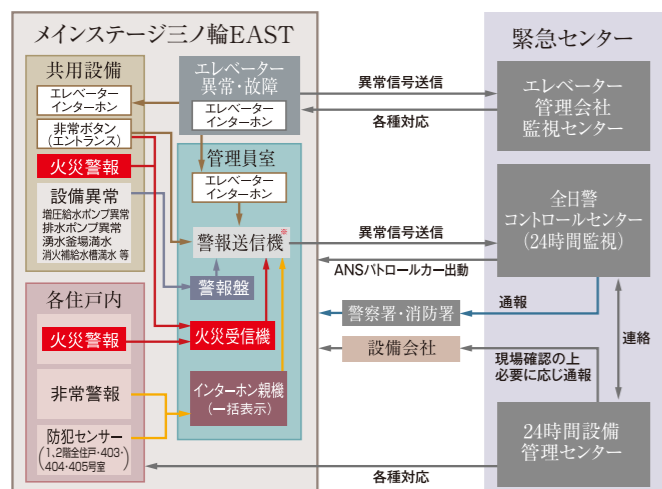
メインステージ三ノ輪EAST

共用設備

エレベーター インターホン

非常ボタン (エントランス)

火災警報

設備異常
増圧給水ポンプ異常
排水ポンプ異常
湧水釜場満水
消火補給水槽満水 等

エレベーター 異常・故障

エレベーター インターホン

管理員室

エレベーター インターホン

警報送信機※

警報盤

火災受信機

インターホン親機 (一括表示)

各住戸内

火災警報

非常警報

防犯センサー (1,2階全住戸・403・404・405号室)

緊急センター

異常信号送信

各種対応

エレベーター 管理会社 監視センター

異常信号送信

ANSパトロールカー出動

全日警 コントロールセンター (24時間監視)

通報

警察署・消防署

設備会社

連絡

現場確認の上 必要に応じ通報

24時間設備 管理センター

各種対応